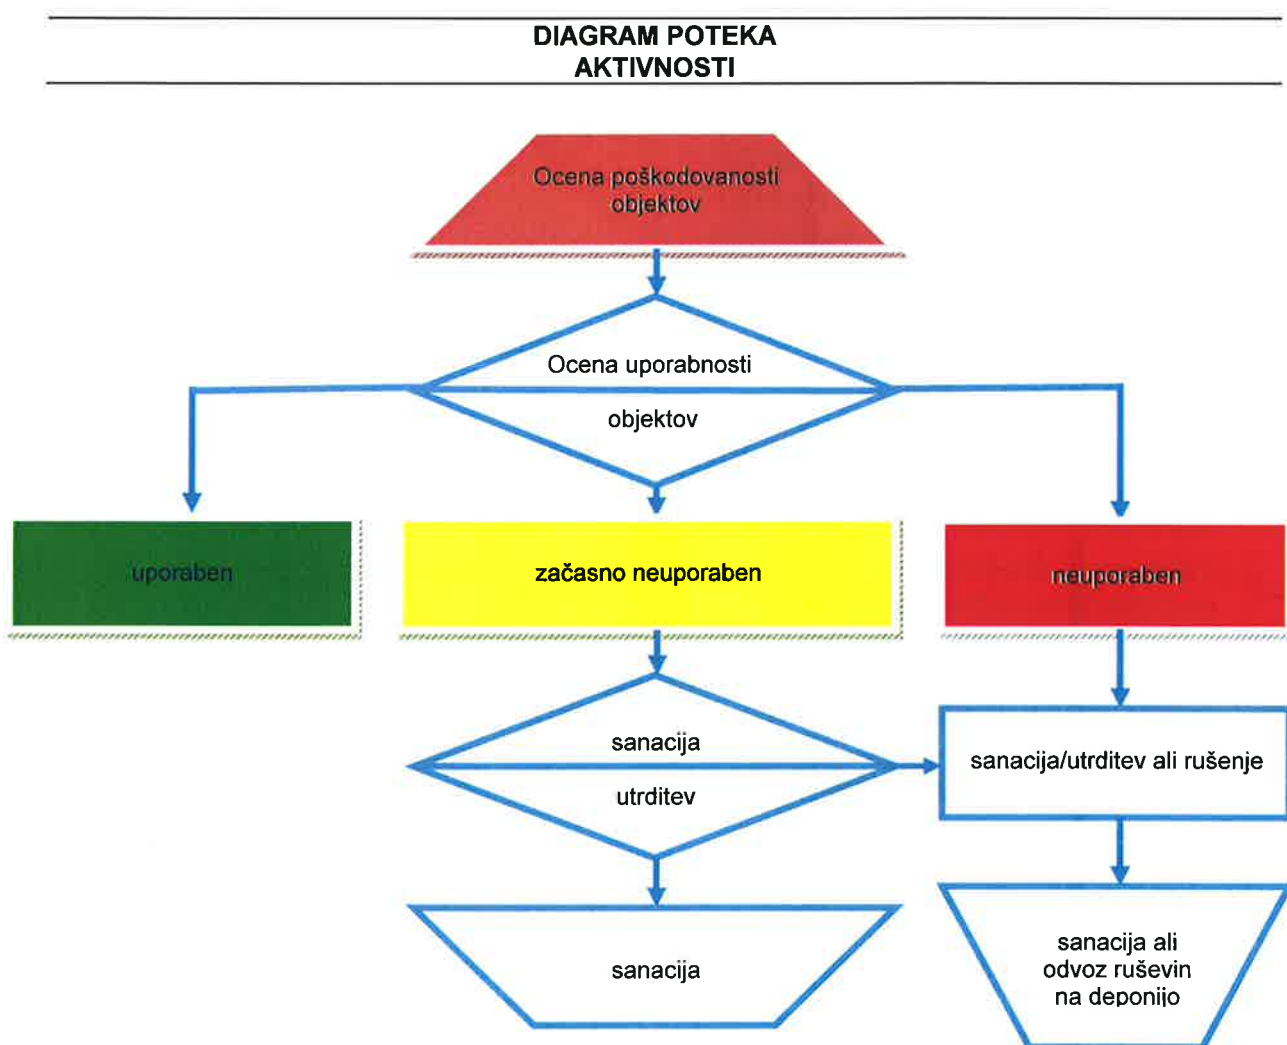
DIAGRAM POTEKA
AKTIVNOSTI

Ocena poškodovanosti objektov

Ocena uporabnosti objektov

uporaben

začasno neuporaben

neuporaben

sanacija utrditev

sanacija/utrditev ali rušenje

sanacija

sanacija ali odvoz ruševin na deponijo